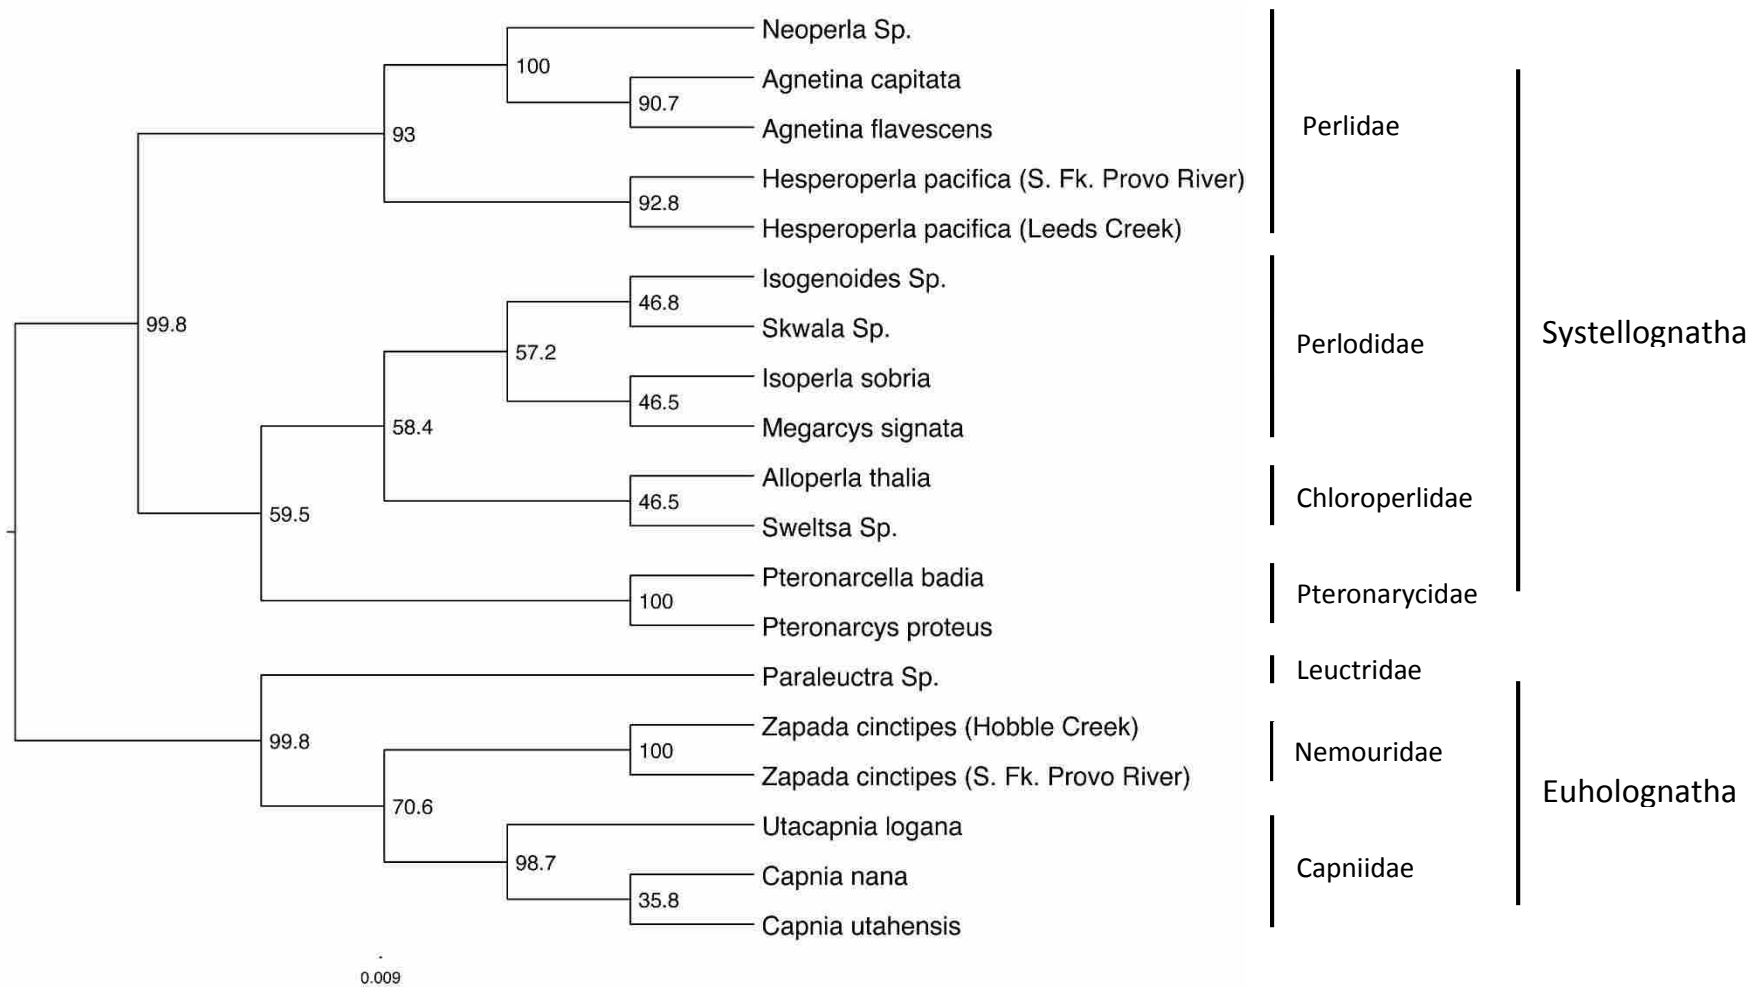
Neoperla Sp.
100
Agnetina capitata
90.7
Agnetina flavescens
93
Hesperoperla pacifica (S. Fk. Provo River)
92.8
Hesperoperla pacifica (Leeds Creek)
Perlidae
Isogenoides Sp.
46.8
Skwala Sp.
57.2
Isoperla sobria
46.5
Megarcys signata
Perlodidae
99.8
58.4
Alloperla thalia
46.5
Sweltsa Sp.
Chloroperlidae
59.5
Pteronarcella badia
100
Pteronarcys proteus
Pteronarycidae
Systellognatha
Paraleuctra Sp.
Leuctridae
Zapada cinctipes (Hobble Creek)
100
Zapada cinctipes (S. Fk. Provo River)
Nemouridae
99.8
70.6
Utacapnia logana
98.7
Capnia nana
35.8
Capnia utahensis
Capniidae
Euholognatha
0.009